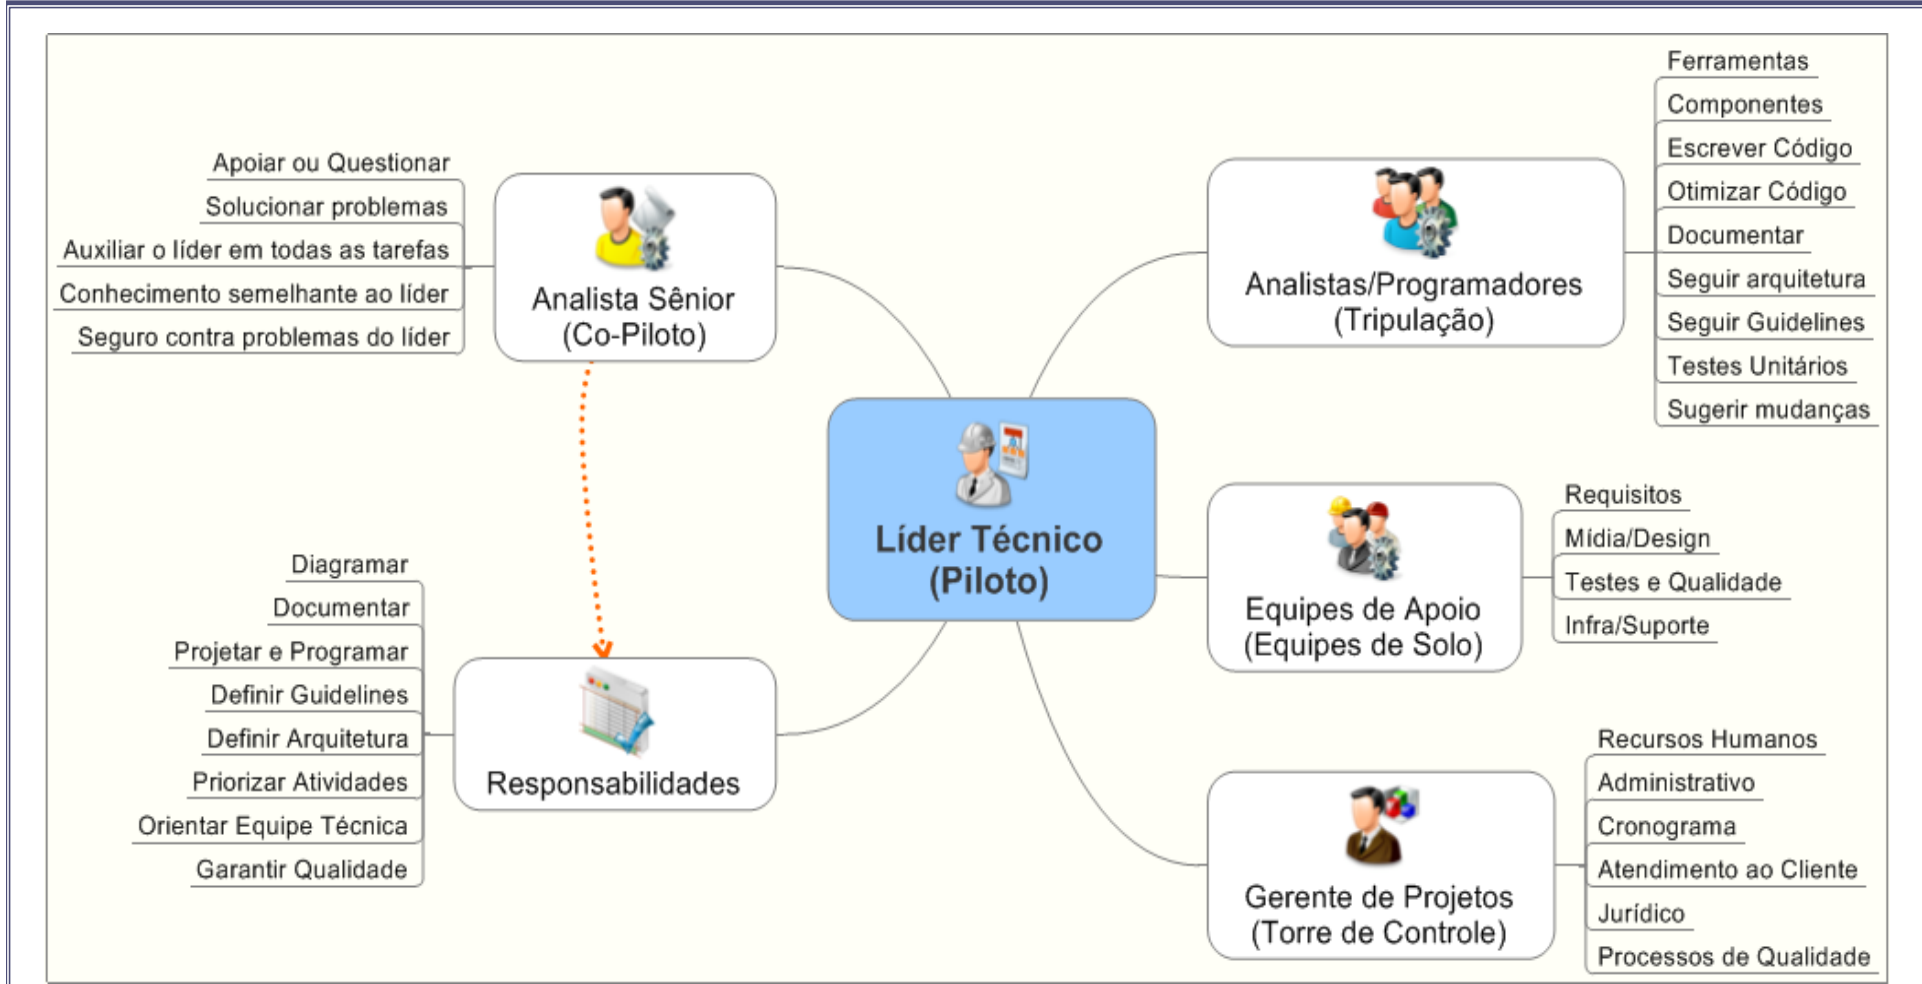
Líder Técnico
(Piloto)

Analista Sênior
(Co-Piloto)

Apoiar ou Questionar
Solucionar problemas
Auxiliar o líder em todas as tarefas
Conhecimento semelhante ao líder
Seguro contra problemas do líder

Responsabilidades

Diagramar
Documentar
Projetar e Programar
Definir Guidelines
Definir Arquitetura
Priorizar Atividades
Orientar Equipe Técnica
Garantir Qualidade

Analistas/Programadores
(Tripulação)

Ferramentas
Componentes
Escrever Código
Otimizar Código
Documentar
Seguir arquitetura
Seguir Guidelines
Testes Unitários
Sugerir mudanças

Equipes de Apoio
(Equipes de Solo)

Requisitos
Mídia/Design
Testes e Qualidade
Infra/Suporte

Gerente de Projetos
(Torre de Controle)

Recursos Humanos
Administrativo
Cronograma
Atendimento ao Cliente
Jurídico
Processos de Qualidade